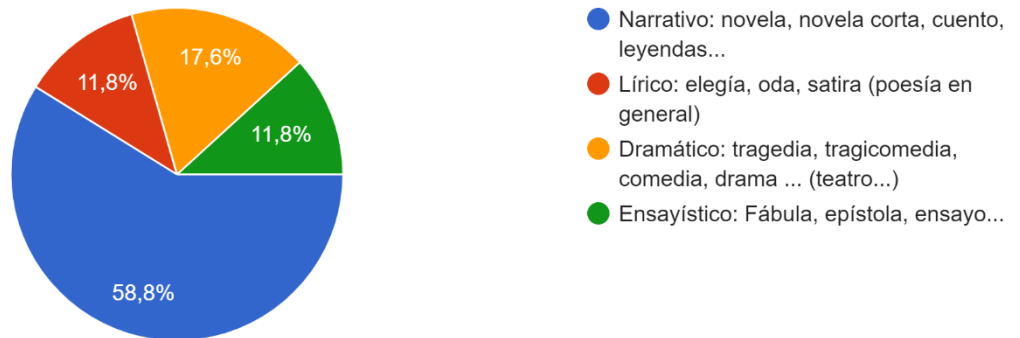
11,8%
17,6%
11,8%
58,8%

Narrativo: novela, novela corta, cuento, leyendas...
Lírico: elegía, oda, satira (poesía en general)
Dramático: tragedia, tragicomedia, comedia, drama ... (teatro...)
Ensayístico: Fábula, epístola, ensayo...